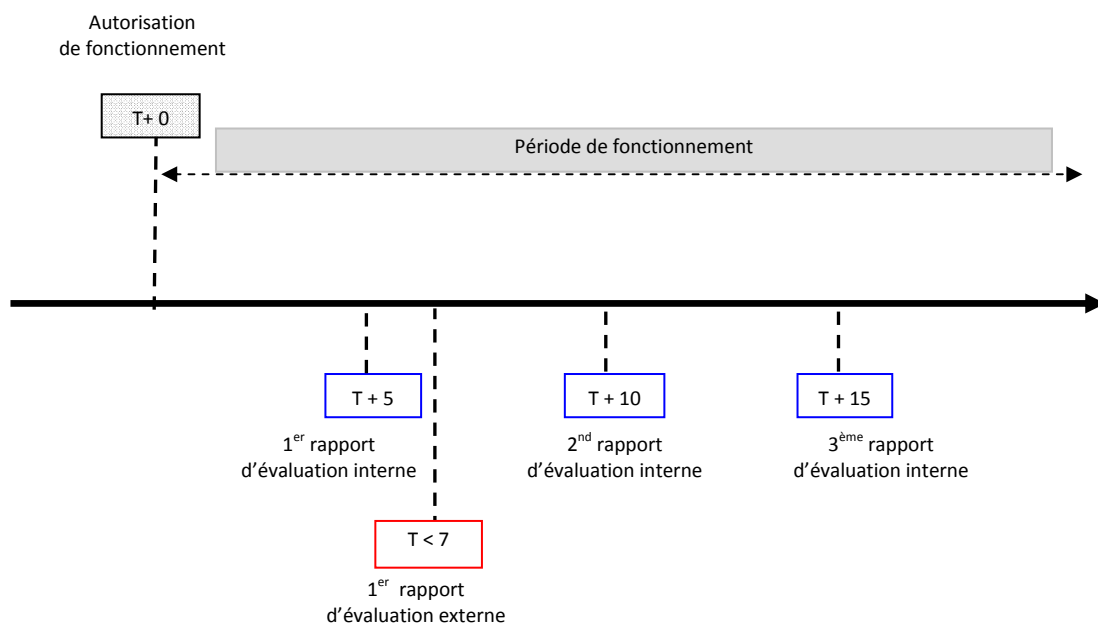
Autorisation de fonctionnement

T+ 0

Période de fonctionnement

T + 5

1$^{er}$ rapport d'évaluation interne

T + 10

2$^{nd}$ rapport d'évaluation interne

T + 15

3$^{ème}$ rapport d'évaluation interne

T < 7

1$^{er}$ rapport d'évaluation externe